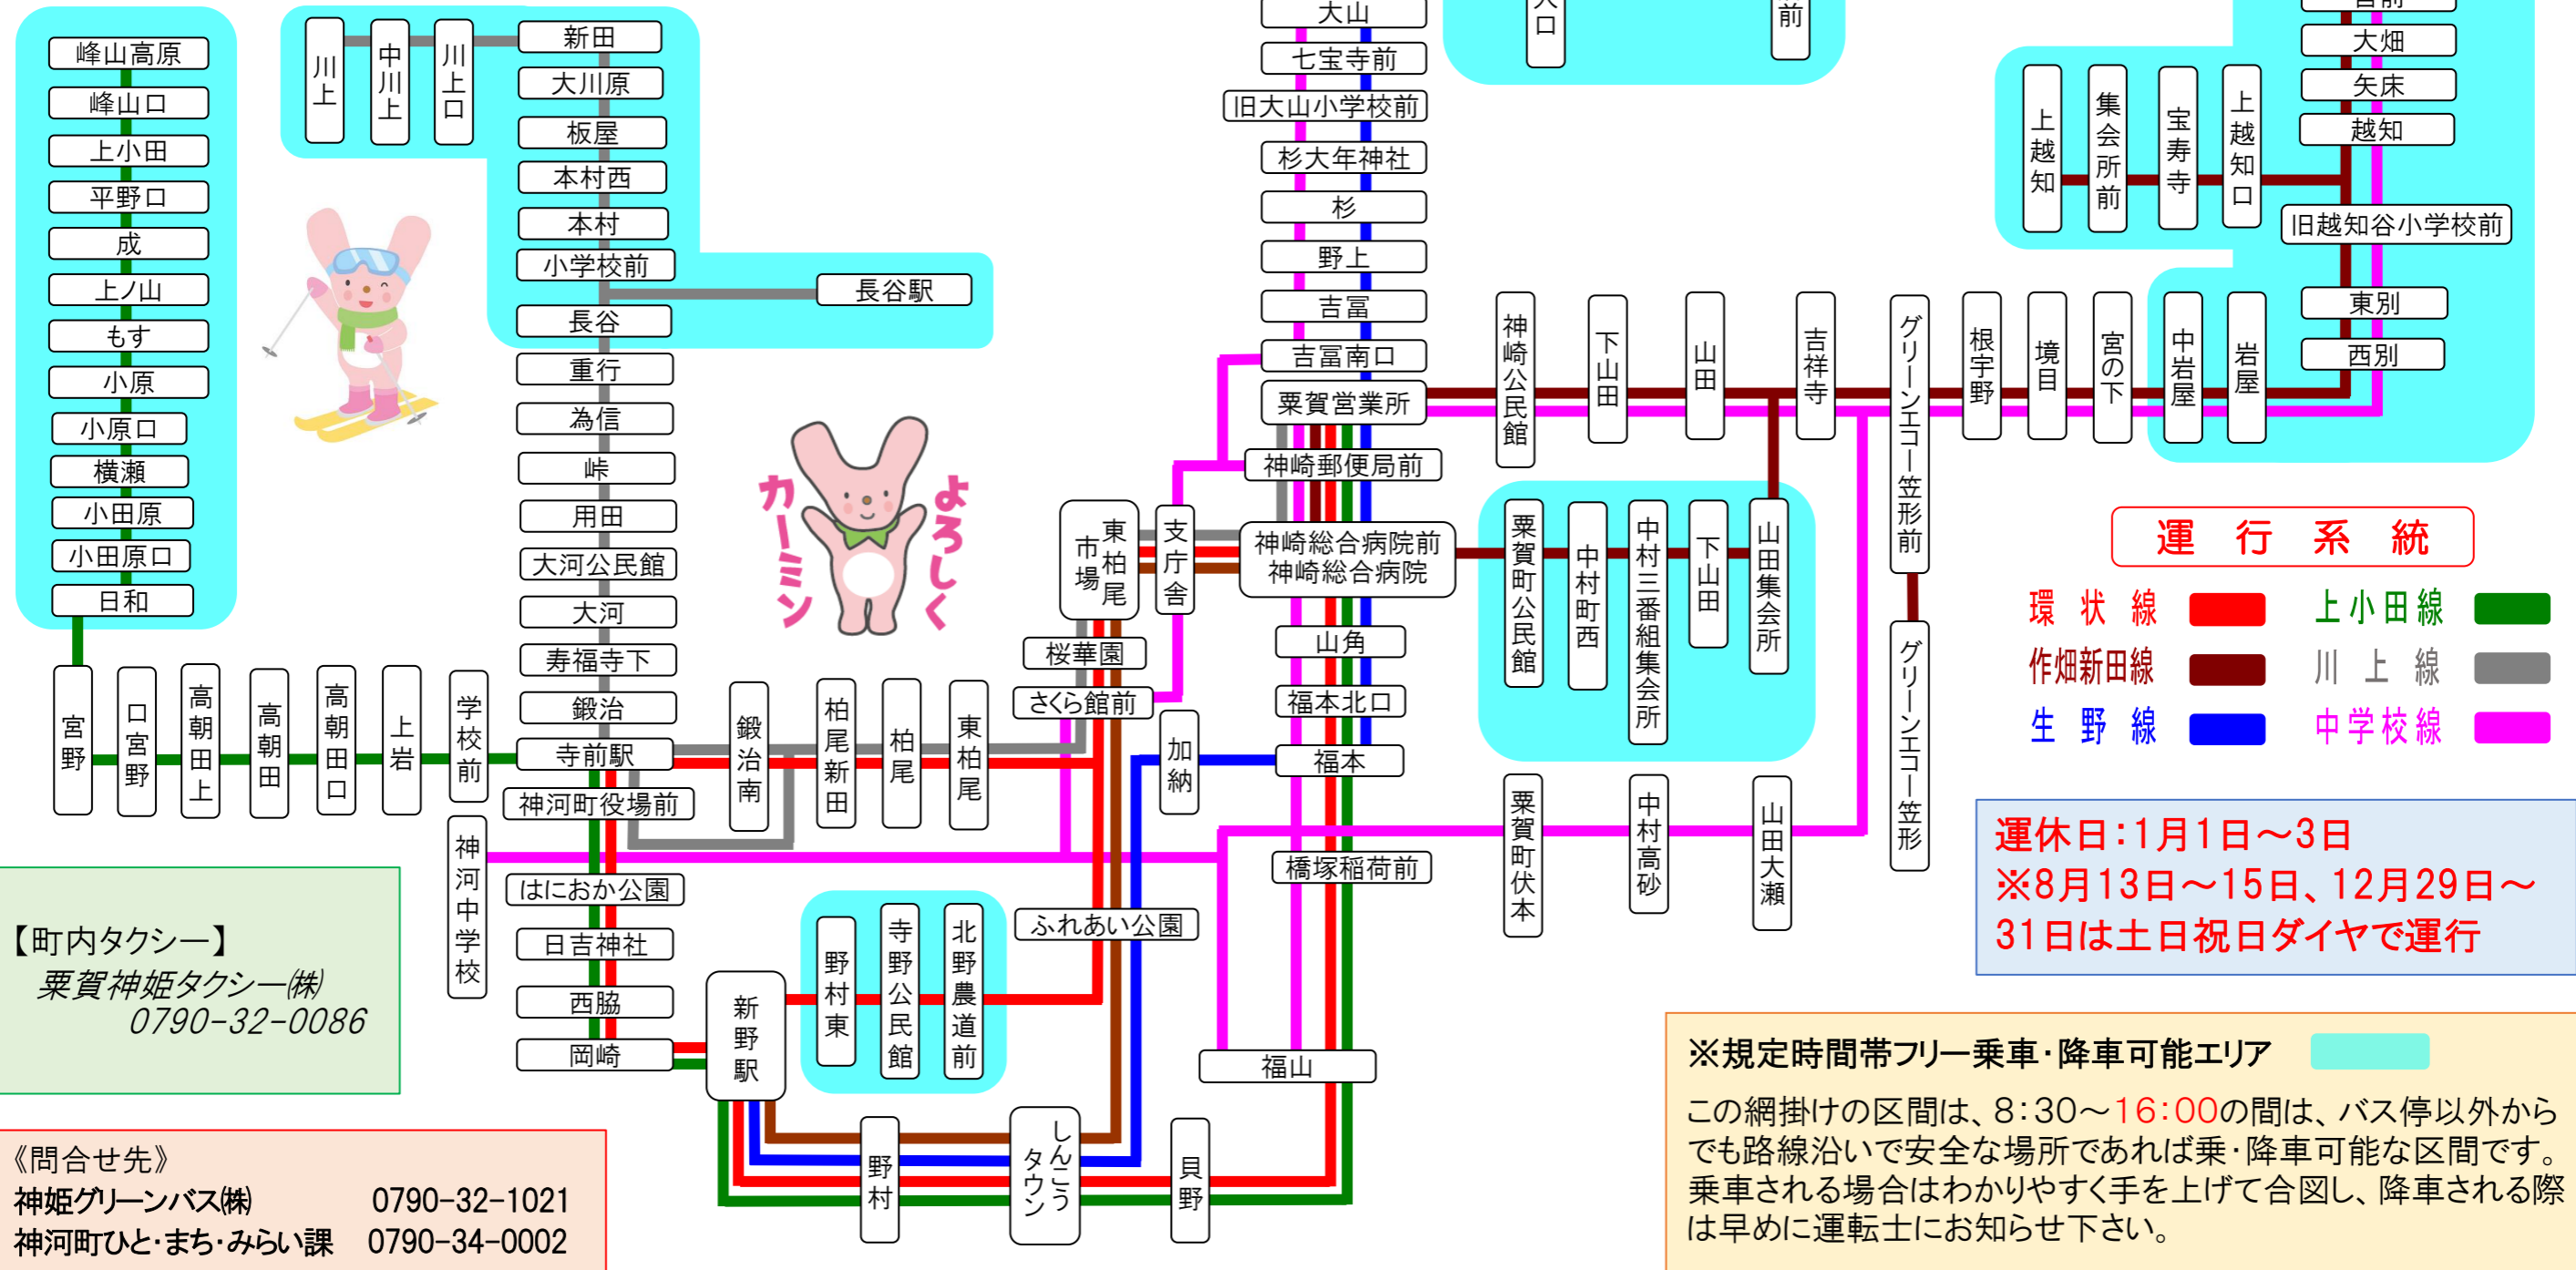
峰山高原
峰山口
上小田
平野口
成
上ノ山
もす
小原
小原口
横瀬
小田原
小田原口
日和

川上
中川上
川上口

新田
大川原
板屋
本村西
本村
小学校前
長谷駅
長谷
重行
為信
峠
用田
大河公民館
大河
寿福寺下
鍛冶
寺前駅
神河町役場前
はにおか公園
日吉神社
西脇
岡崎

宮野
口宮野
高朝田上
高朝田
高朝田口
上岩
学校前
神河中学校

鍛治南
柏尾新田
柏尾
東柏尾
市場
東柏尾
支庁舎
桜華園
さくら館前
加納
ふれあい公園

新野駅
野村東
寺野公民館
北野農道前
野村
しんこうタウン
貝野

よろしくカーミン

大山
七宝寺前
旧大山小学校前
杉大年神社
杉
野上
吉冨
吉冨南口
栗賀営業所
神崎郵便局前
神崎総合病院前
神崎総合病院
山角
福本北口
福本
橋塚稲荷前
福山

大口
前

神崎公民館
下山田
山田
吉祥寺
グリーンエコー笠形前
根宇野
境
宮の下
中岩屋
岩屋

栗賀町公民館
中村町西
中村三番組集会所
下山田
山田集会所

栗賀町伏本
中村高砂
山田大瀬
グリーンエコー笠形

上越知
集会所前
宝寿寺
上越知口
宮前
大畑
矢床
越知
旧越知谷小学校前
東別
西別

運行系統
環状線
上小田線
作畑新田線
川上線
生野線
中学校線

運休日：1月1日～3日
※8月13日～15日、12月29日～31日は土日祝日ダイヤで運行

【町内タクシー】
栗賀神姫タクシー㈱
0790-32-0086

《問合せ先》
神姫グリーンバス㈱　0790-32-1021
神河町ひと・まち・みらい課　0790-34-0002

※規定時間帯フリー乗車・降車可能エリア

この網掛けの区間は、8：30～16：00の間は、バス停以外からでも路線沿いで安全な場所であれば乗・降車可能な区間です。乗車される場合はわかりやすく手を上げて合図し、降車される際は早めに運転士にお知らせ下さい。